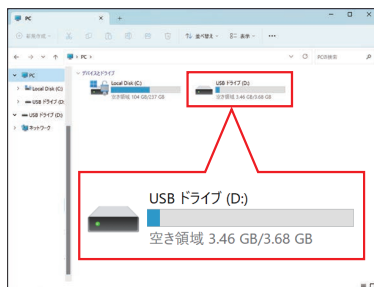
PC
新規作成
並べ替え
表示
PC
PCの検索
PC
Local Disk (C:)
USB ドライブ (D:)
USB ドライブ (D:)
ネットワーク
デバイスとドライブ
Local Disk (C:)
空き領域 104 GB/237 GB
USB ドライブ (D:)
空き領域 3.46 GB/3.68 GB
USB ドライブ (D:)
空き領域 3.46 GB/3.68 GB